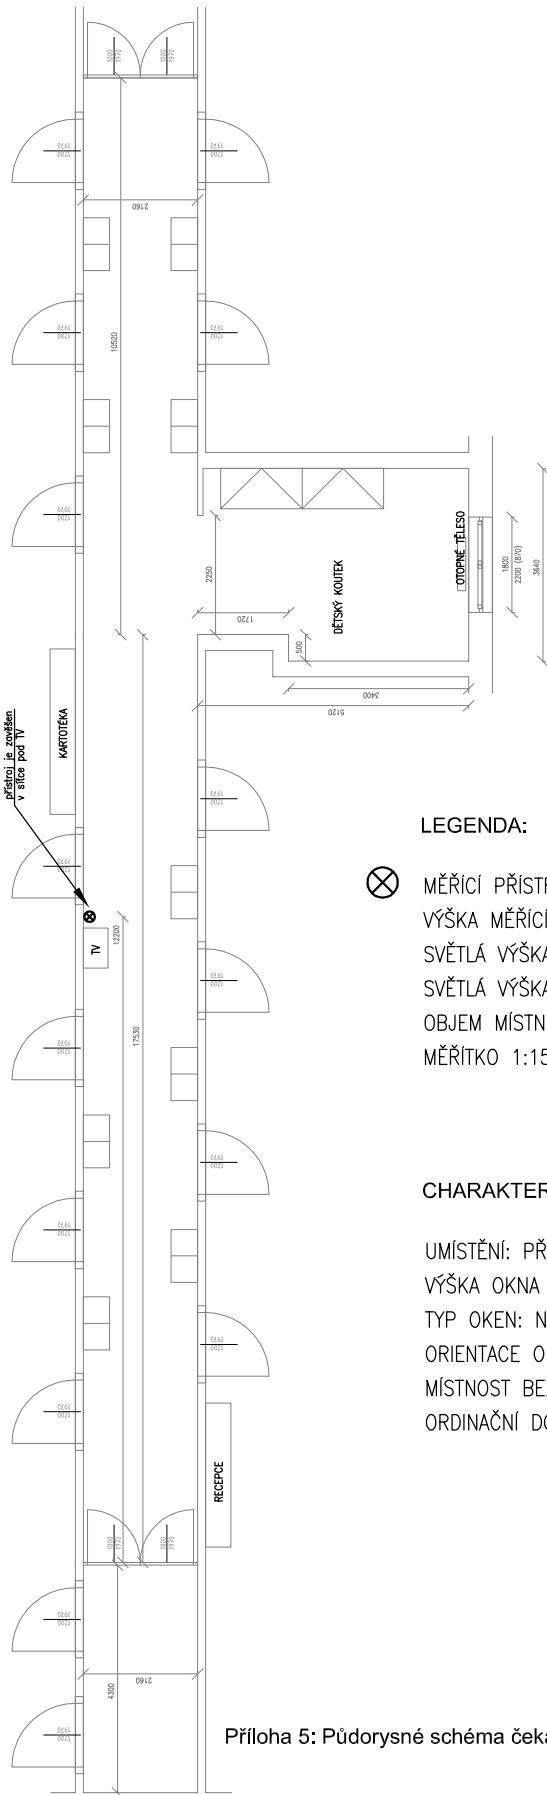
1000
1970

1000
1970

1970
1700

1970
1700

2160

10520

1970
1700

1970
1700

1970
1700

OTOPNÉ TĚLESO

1800
2200 (870)
3640

DĚTSKÝ KOUTEK

2250

1720

500

3400

5120

přístroj je zavěšen
v sítce pod TV

KARTOTÉKA

1970
1700

LEGENDA:

MĚŘÍCÍ PŘÍSTR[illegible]
VÝŠKA MĚŘÍC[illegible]
SVĚTLÁ VÝŠK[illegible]
SVĚTLÁ VÝŠK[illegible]
OBJEM MÍSTN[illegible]
MĚŘÍTKO 1:15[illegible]

1970
1700

TV

12200

17530

1970
1700

1970
1700

1970
1700

CHARAKTER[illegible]

UMÍSTĚNÍ: PŘ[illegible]
VÝŠKA OKNA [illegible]
TYP OKEN: N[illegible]
ORIENTACE O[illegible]
MÍSTNOST BE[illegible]
ORDINAČNÍ D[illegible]

1970
1700

1970
1700

RECEPCE

1000
1970

1000
1970

1970
1700

4300

2160

1970
1700

Příloha 5: Půdorysné schéma čeka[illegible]